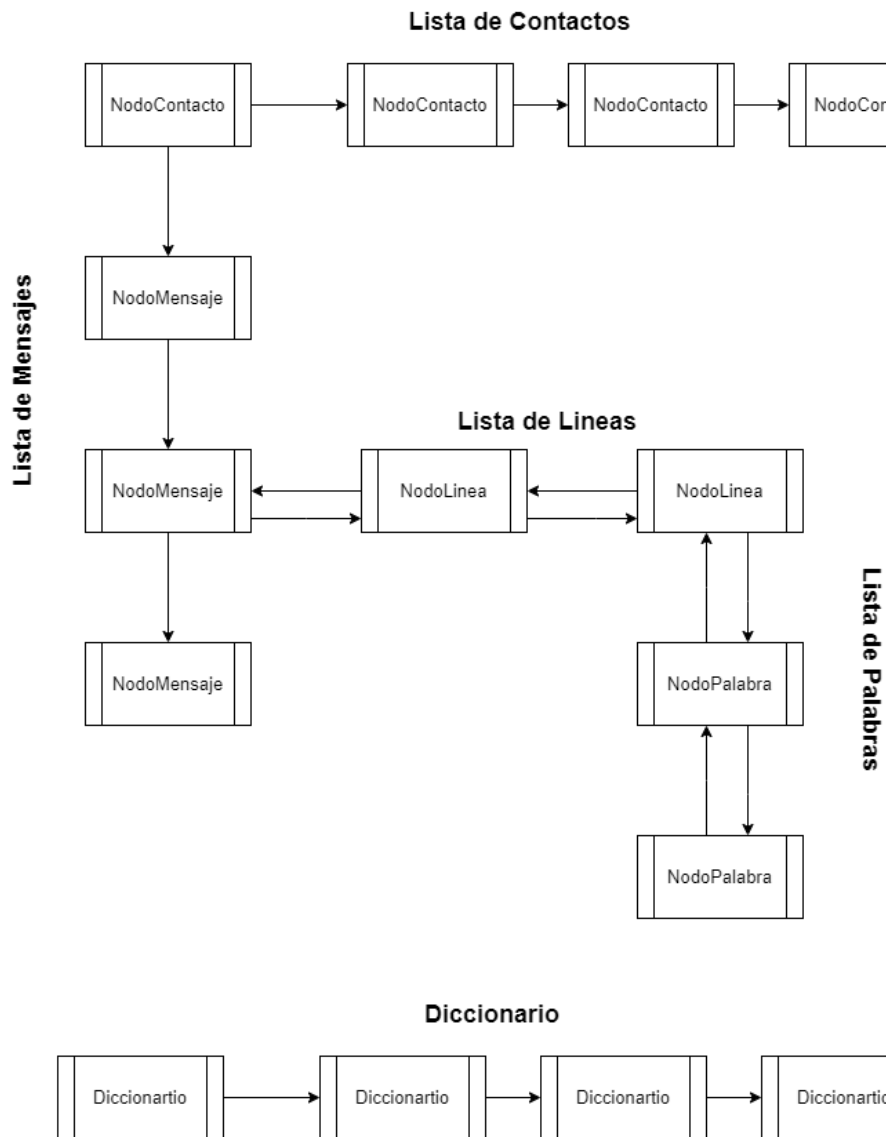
Lista de Contactos

NodoContacto

NodoContacto

NodoContacto

NodoCon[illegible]

Lista de Mensajes

NodoMensaje

Lista de Lineas

NodoMensaje

NodoLinea

NodoLinea

Lista de Palabras

NodoMensaje

NodoPalabra

NodoPalabra

Diccionario

Diccionartio

Diccionartio

Diccionartio

Diccionarti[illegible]